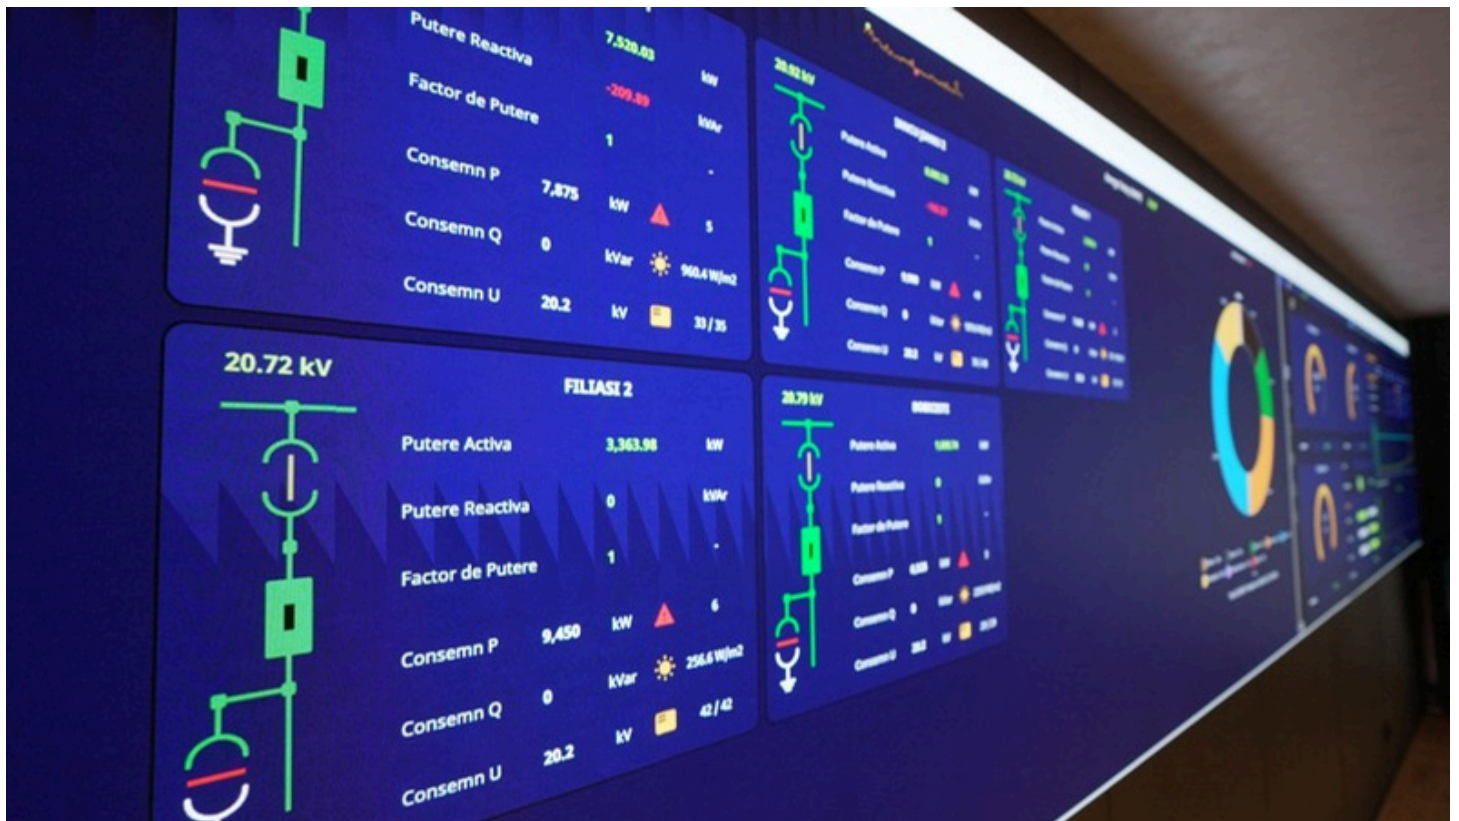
Putere Reactiva 7,520.03 kW
Factor de Putere -209.89 kVAr
1
Consemn P 7,875 kW -
Consemn Q 0 kVar 5
Consemn U 20.2 kV 960.4 W/m2
33/35

20.92 kV
Putere Activa
Putere Reactiva
Factor de Putere
Consemn P
Consemn Q
Consemn U

20.72 kV
FILIASI 2
Putere Activa 3,363.98 kW
Putere Reactiva 0 kVAr
Factor de Putere 1 -
Consemn P 9,450 kW 6
Consemn Q 0 kVar 256.6 W/m2
Consemn U 20.2 kV 42/42

20.79 kV
Putere Activa
Putere Reactiva
Factor de Putere
Consemn P
Consemn Q
Consemn U